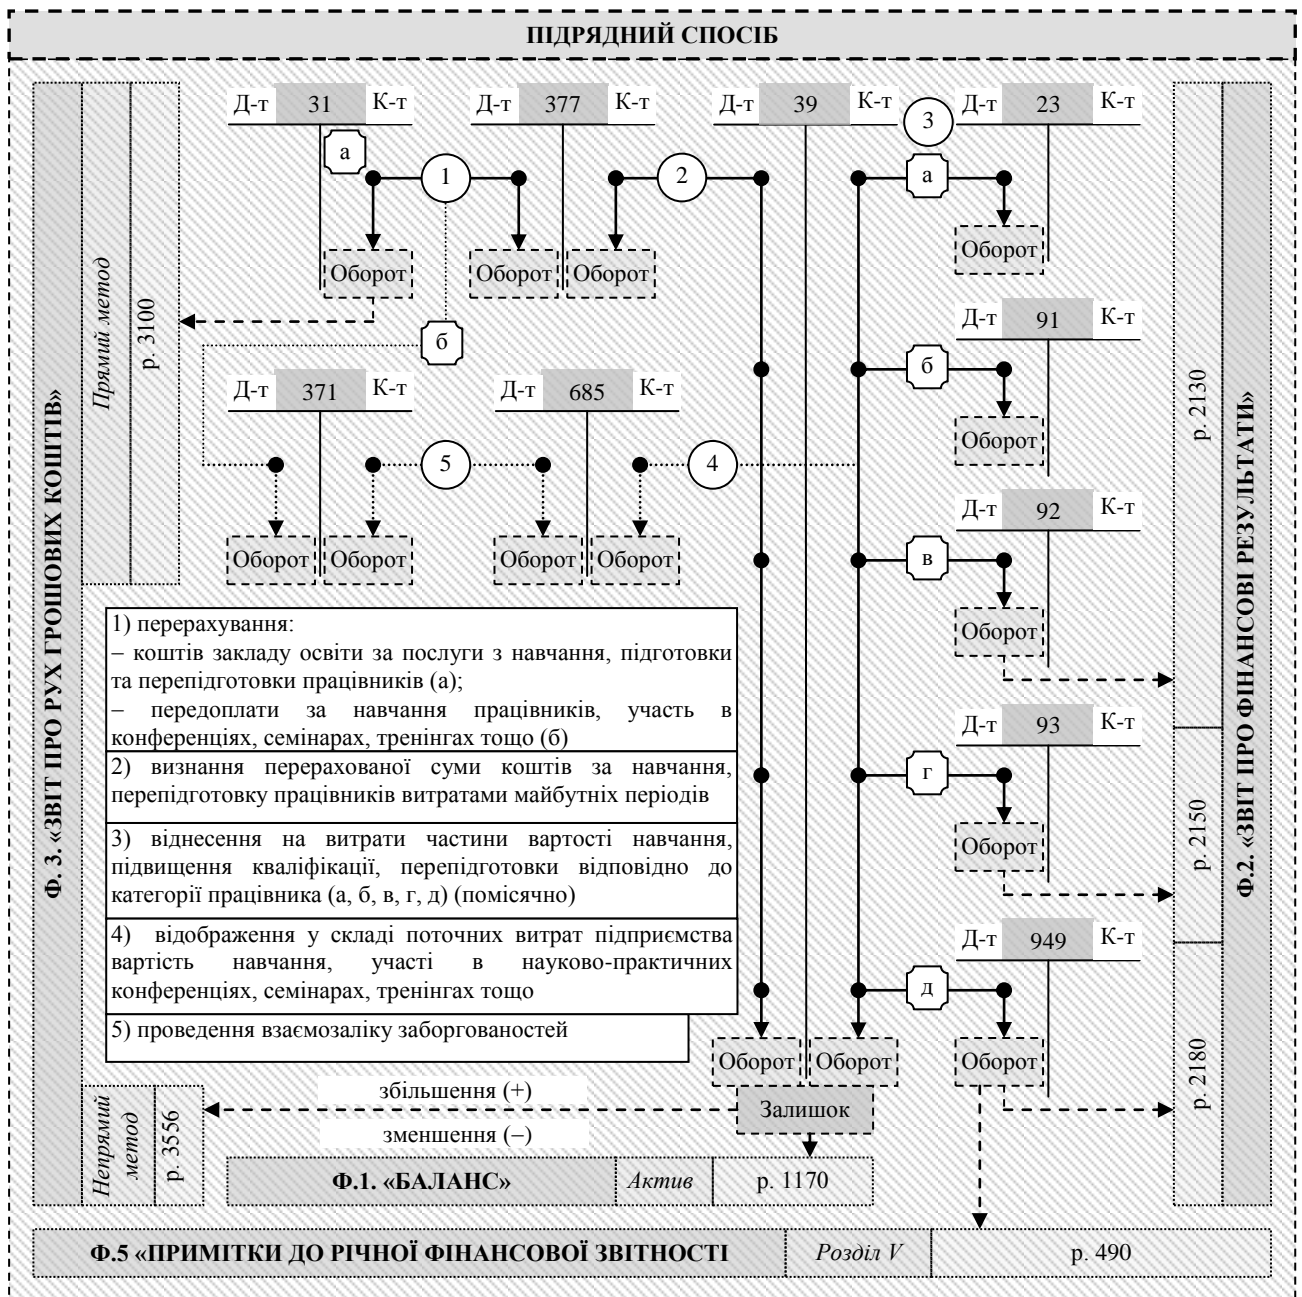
ПІДРЯДНИЙ СПОСІБ

Ф. 3. «ЗВІТ ПРО РУХ ГРОШОВИХ КОШТІВ»

Прямий метод

р. 3100

Д-т 31 К-т

Д-т 377 К-т

Д-т 39 К-т

Д-т 23 К-т

а

1

2

3

а

Оборот

Оборот

Оборот

Оборот

б

Д-т 91 К-т

б

Оборот

Д-т 371 К-т

Д-т 685 К-т

5

4

Оборот

Оборот

Оборот

Оборот

Д-т 92 К-т

в

Оборот

1) перерахування:
– коштів закладу освіти за послуги з навчання, підготовки та перепідготовки працівників (а);
– передоплати за навчання працівників, участь в конференціях, семінарах, тренінгах тощо (б)

2) визнання перерахованої суми коштів за навчання, перепідготовку працівників витратами майбутніх періодів

3) віднесення на витрати частини вартості навчання, підвищення кваліфікації, перепідготовки відповідно до категорії працівника (а, б, в, г, д) (помісячно)

4) відображення у складі поточних витрат підприємства вартість навчання, участі в науково-практичних конференціях, семінарах, тренінгах тощо

5) проведення взаємозаліку заборгованостей

Д-т 93 К-т

г

Оборот

Д-т 949 К-т

д

Оборот

Оборот

Оборот

Непрямий метод

р. 3556

збільшення (+)

зменшення (–)

Залишок

Ф.1. «БАЛАНС»

Актив

р. 1170

р. 2130

р. 2150

р. 2180

Ф.2. «ЗВІТ ПРО ФІНАНСОВІ РЕЗУЛЬТАТИ»

Ф.5 «ПРИМІТКИ ДО РІЧНОЇ ФІНАНСОВОЇ ЗВІТНОСТІ

Розділ V

р. 490